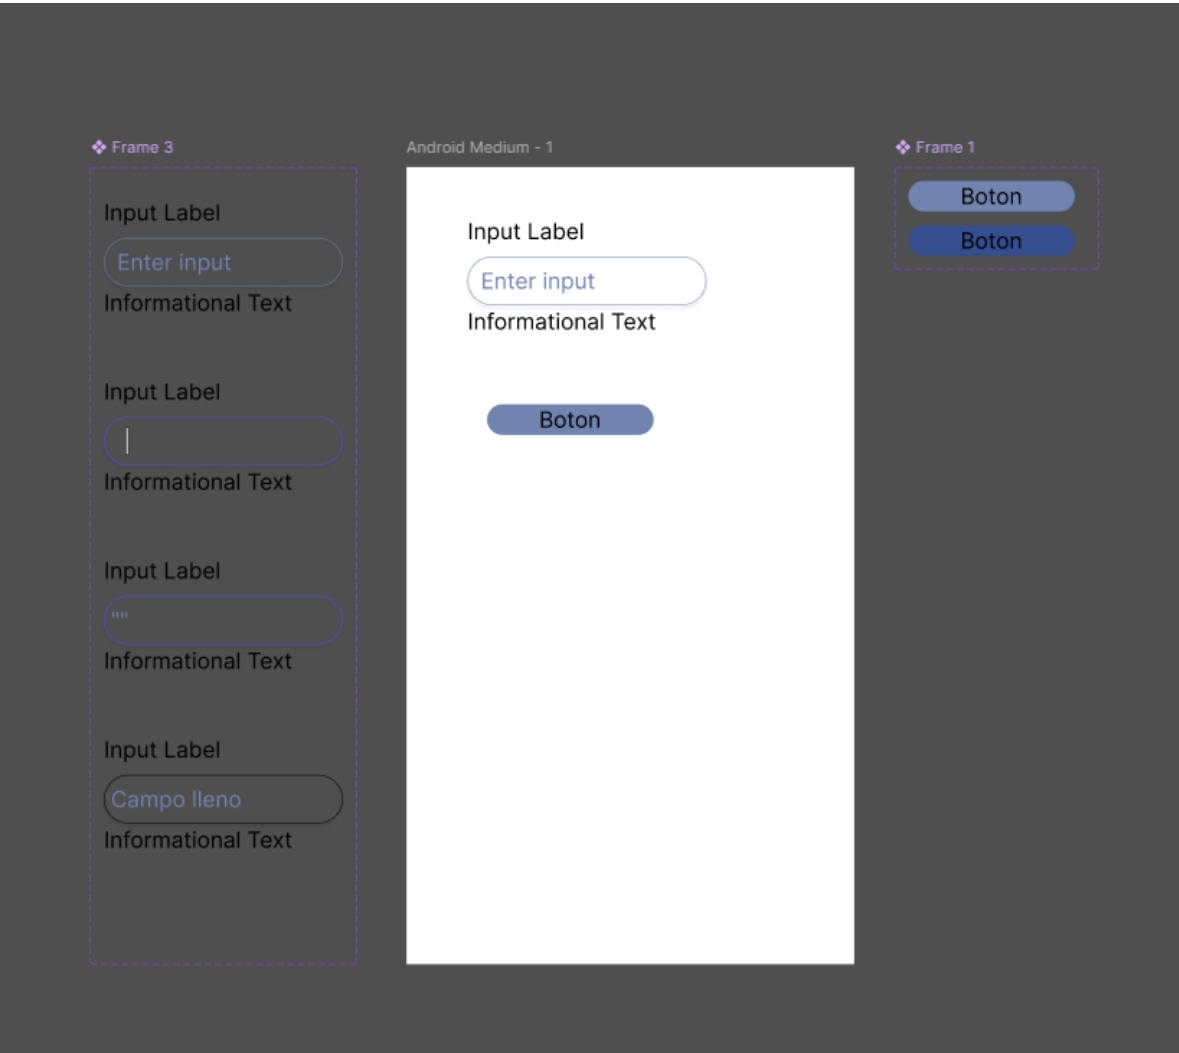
❖ Frame 3

Input Label

Enter input

Informational Text

Input Label

|

Informational Text

Input Label

""

Informational Text

Input Label

Campo lleno

Informational Text

Android Medium - 1

Input Label

Enter input

Informational Text

Boton

❖ Frame 1

Boton

Boton